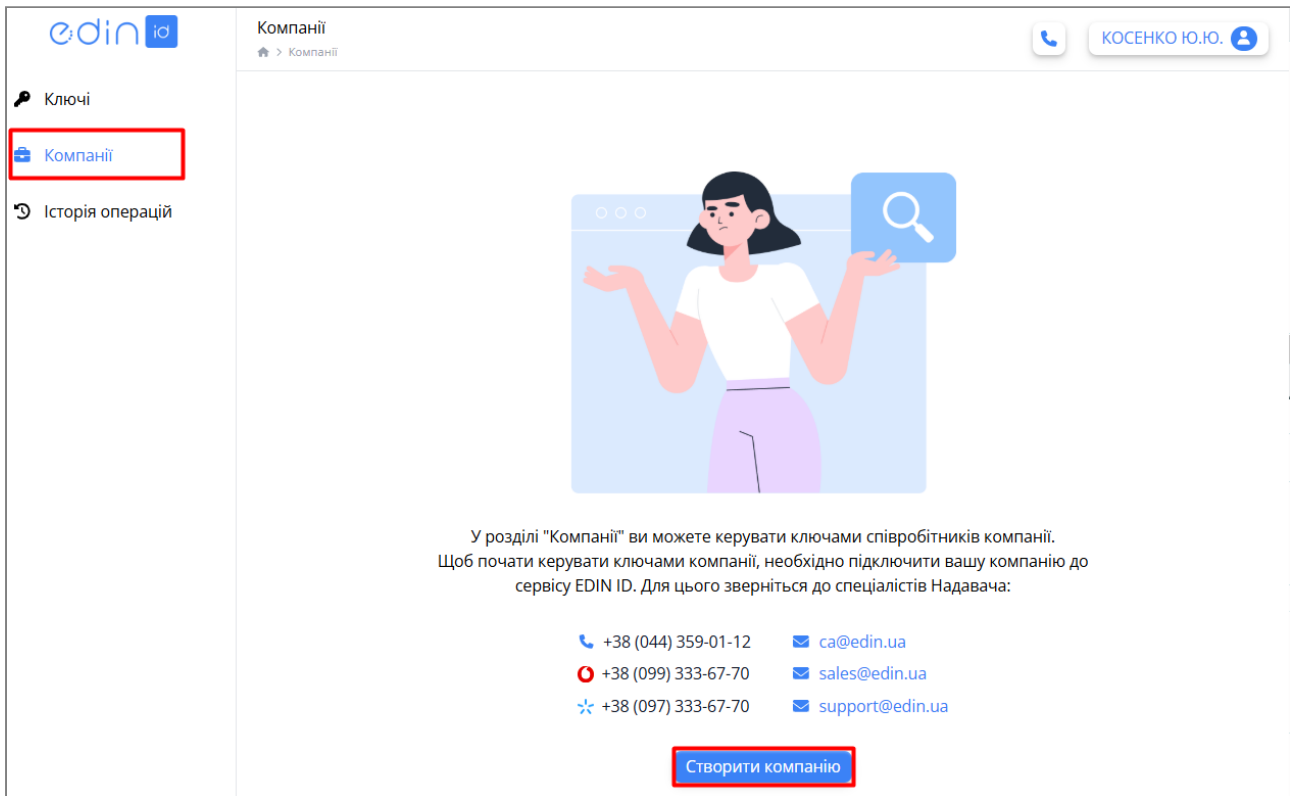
edin id

Компанії
> Компанії

КОСЕНКО Ю.Ю.

Ключі
Компанії
Історія операцій

У розділі "Компанії" ви можете керувати ключами співробітників компанії. Щоб почати керувати ключами компанії, необхідно підключити вашу компанію до сервісу EDIN ID. Для цього зверніться до спеціалістів Надавача:

+38 (044) 359-01-12
+38 (099) 333-67-70
+38 (097) 333-67-70

ca@edin.ua
sales@edin.ua
support@edin.ua

Створити компанію